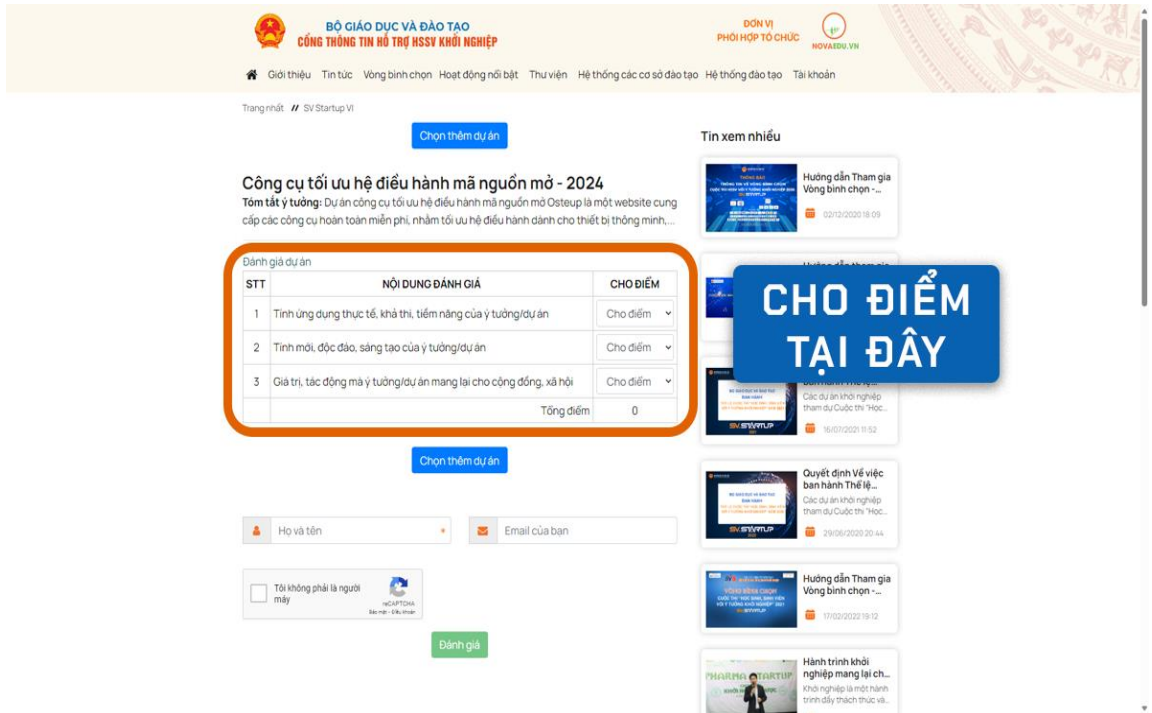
BỘ GIÁO DỤC VÀ ĐÀO TẠO
CỔNG THÔNG TIN HỖ TRỢ HSSV KHỞI NGHIỆP

ĐƠN VỊ PHỐI HỢP TỔ CHỨC
NOVAEDU.VN

Giới thiệu Tin tức Vòng bình chọn Hoạt động nổi bật Thư viện Hệ thống các cơ sở đào tạo Hệ thống đào tạo Tài khoản

Trang nhất // SV Startup VI

Chọn thêm dự án

Công cụ tối ưu hệ điều hành mã nguồn mở - 2024
Tóm tắt ý tưởng: Dự án công cụ tối ưu hệ điều hành mã nguồn mở Osteup là một website cung cấp các công cụ hoàn toàn miễn phí, nhằm tối ưu hệ điều hành dành cho thiết bị thông minh,...

Đánh giá dự án

| STT | NỘI DUNG ĐÁNH GIÁ | CHO ĐIỂM |
|---|---|---|
| 1 | Tính ứng dụng thực tế, khả thi, tiềm năng của ý tưởng/dự án | Cho điểm |
| 2 | Tính mới, độc đáo, sáng tạo của ý tưởng/dự án | Cho điểm |
| 3 | Giá trị, tác động mà ý tưởng/dự án mang lại cho cộng đồng, xã hội | Cho điểm |
| | Tổng điểm | 0 |

Chọn thêm dự án

Họ và tên
Email của bạn

Tôi không phải là người máy
reCAPTCHA
Bảo mật - Điều khoản

Đánh giá

Tin xem nhiều

Hướng dẫn Tham gia Vòng bình chọn -...
02/12/2020 18:09

CHO ĐIỂM TẠI ĐÂY

Các dự án khởi nghiệp tham dự Cuộc thi "Học...
16/07/2021 11:52

Quyết định Về việc ban hành Thể lệ...
Các dự án khởi nghiệp tham dự Cuộc thi "Học...
29/06/2020 20:44

Hướng dẫn Tham gia Vòng bình chọn -...
17/02/2022 19:12

Hành trình khởi nghiệp mang lại ch...
Khởi nghiệp là một hành trình đầy thách thức và...